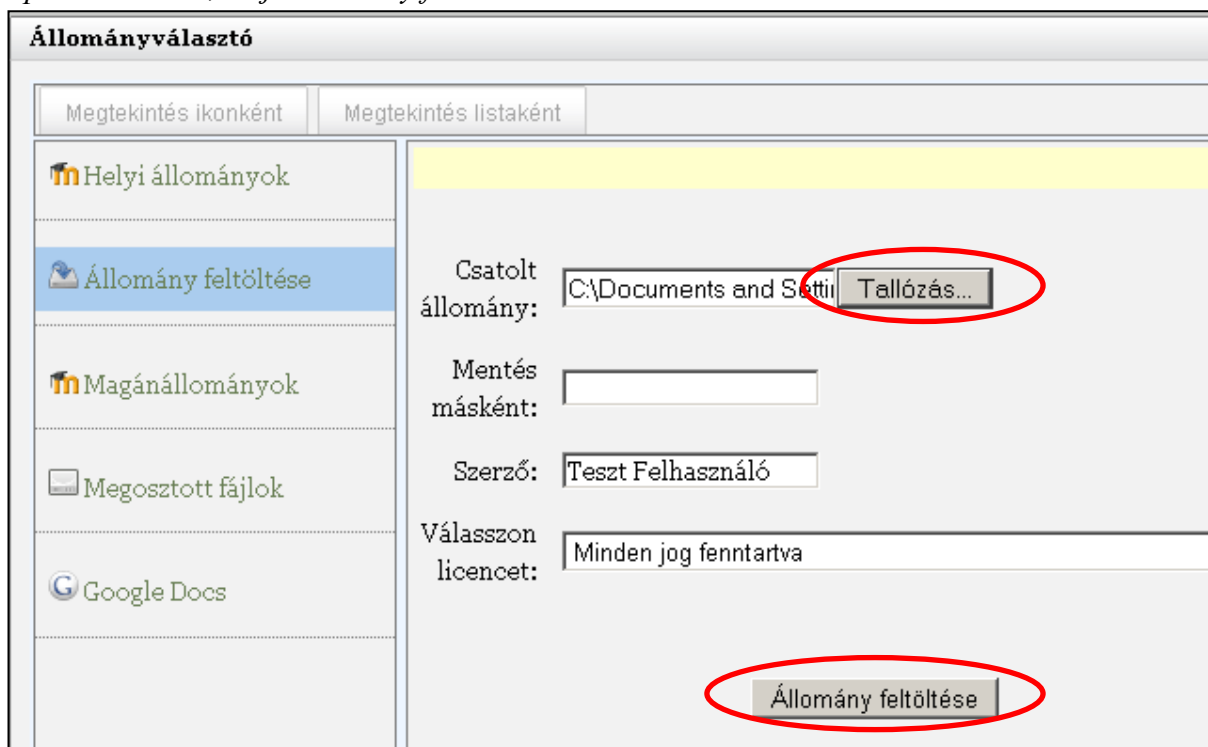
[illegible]

Állományválasztó

Megtekintés ikonként | Megtekintés listaként

Helyi állományok

Állomány feltöltése

Magánállományok

Megosztott fájlok

Google Docs

Csatolt állomány: C:\Documents and Setti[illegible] Tallózás...

Mentés másként:

Szerző: Teszt Felhasználó

Válasszon licencet: Minden jog fenntartva

Állomány feltöltése